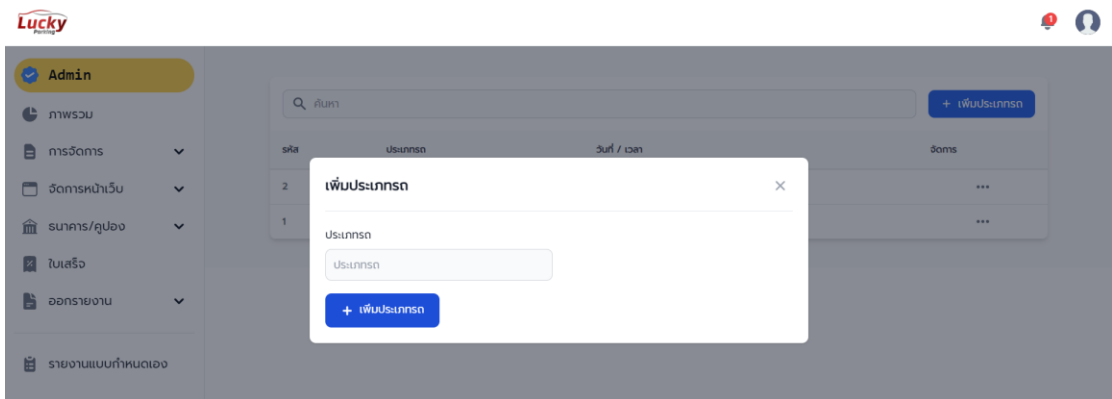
Lucky Parking

1

Admin

ภาพรวม

การจัดการ

จัดการหน้าเว็บ

ธนาคาร/คูปอง

ใบเสร็จ

ออกรายงาน

รายงานแบบกำหนดเอง

ค้นหา

+ เพิ่มประเภทรถ

| รหัส | ประเภทรถ | วันที่ / เวลา | จัดการ |
|---|---|---|---|
| 2 | | | ... |
| 1 | | | ... |

เพิ่มประเภทรถ

×

ประเภทรถ

ประเภทรถ

+ เพิ่มประเภทรถ